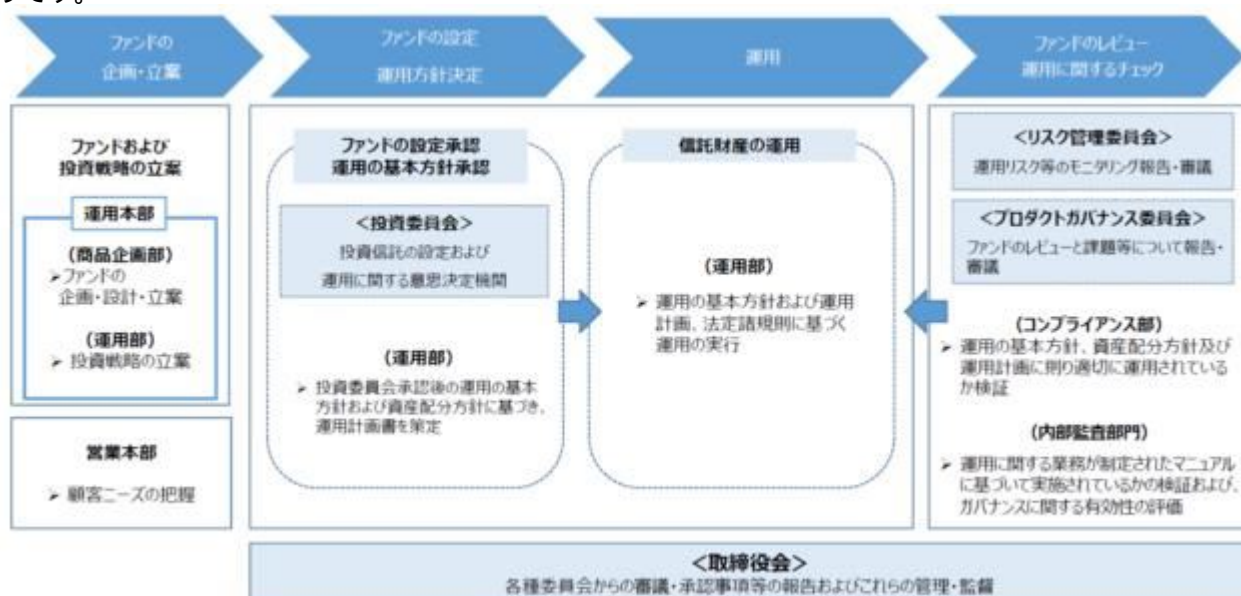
ます。

ファンドの企画・立案

ファンドの設定
運用方針決定

運用

ファンドのレビュー
運用に関するチェック

ファンドおよび投資戦略の立案

運用本部

（商品企画部）
➢ファンドの企画・設計・立案

（運用部）
➢ 投資戦略の立案

営業本部

➢ 顧客ニーズの把握

ファンドの設定承認
運用の基本方針承認

<投資委員会>
投資信託の設定および運用に関する意思決定機関

（運用部）
➢ 投資委員会承認後の運用の基本方針および資産配分方針に基づき、運用計画書を策定

信託財産の運用

（運用部）
➢ 運用の基本方針および運用計画、法定諸規則に基づく運用の実行

<リスク管理委員会>
運用リスク等のモニタリング報告・審議

<プロダクトガバナンス委員会>
ファンドのレビューと課題等について報告・審議

（コンプライアンス部）
➢ 運用の基本方針、資産配分方針及び運用計画に則り適切に運用されているか検証

（内部監査部門）
➢ 運用に関する業務が制定されたマニュアルに基づいて実施されているかの検証および、ガバナンスに関する有効性の評価

<取締役会>
各種委員会からの審議・承認事項等の報告およびこれらの管理・監督